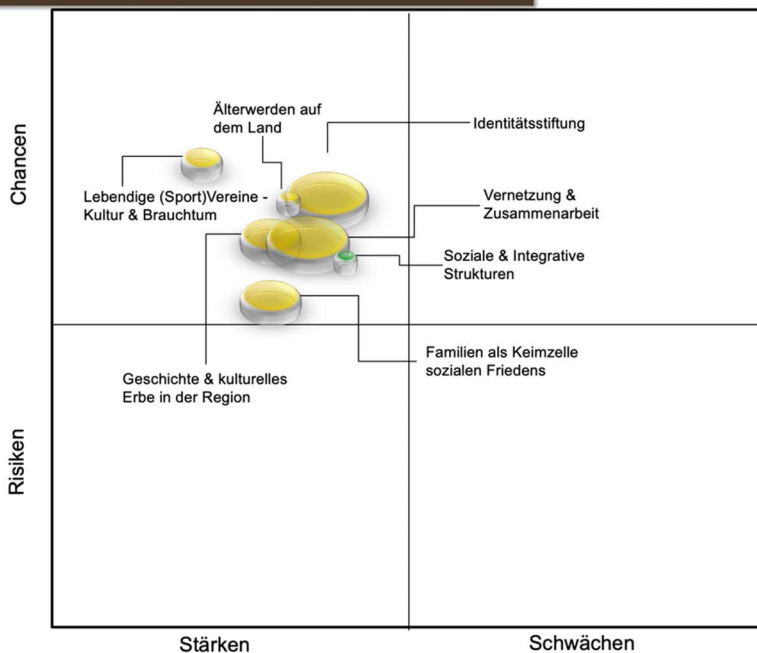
Chancen

Älterwerden auf dem Land

Identitätsstiftung

Lebendige (Sport)Vereine - Kultur & Brauchtum

Vernetzung & Zusammenarbeit

Soziale & Integrative Strukturen

Familien als Keimzelle sozialen Friedens

Geschichte & kulturelles Erbe in der Region

Risiken

Stärken

Schwächen